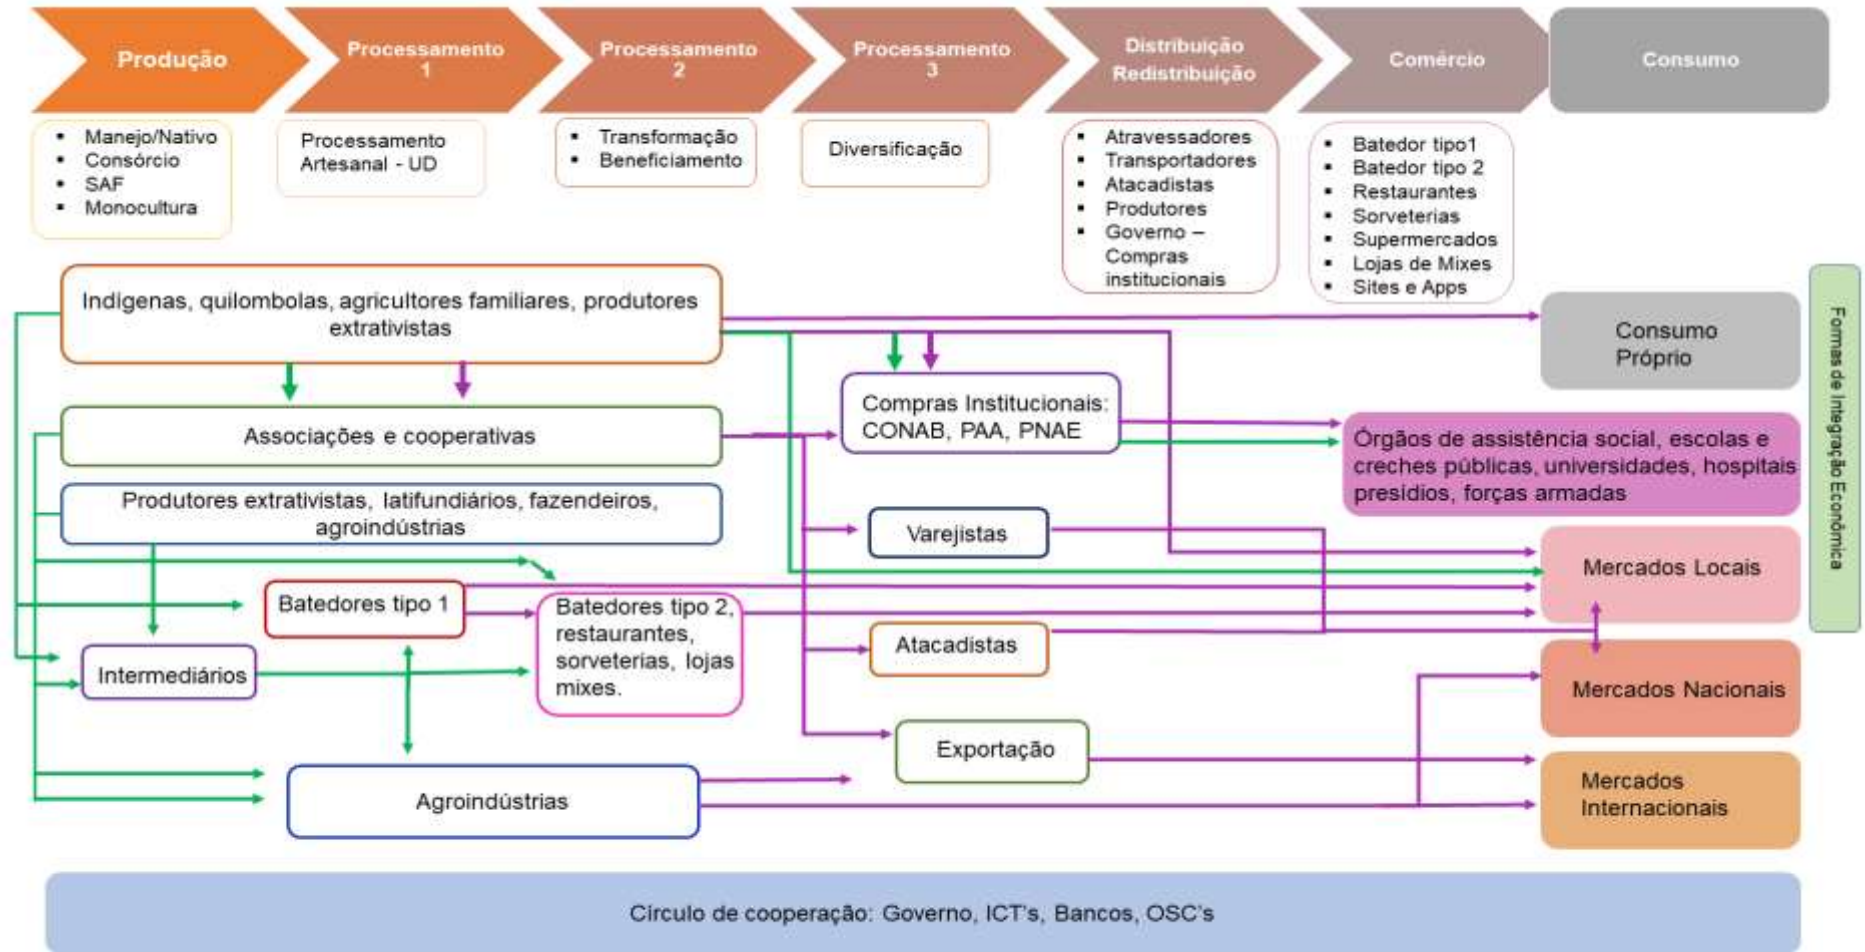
Produção

Processamento 1

Processamento 2

Processamento 3

Distribuição Redistribuição

Comércio

Consumo

- Manejo/Nativo
- Consórcio
- SAF
- Monocultura

Processamento Artesanal - UD

- Transformação
- Beneficiamento

Diversificação

- Atravessadores
- Transportadores
- Atacadistas
- Produtores
- Governo – Compras institucionais

- Batedor tipo1
- Batedor tipo 2
- Restaurantes
- Sorveterias
- Supermercados
- Lojas de Mixes
- Sites e Apps

Indígenas, quilombolas, agricultores familiares, produtores extrativistas

Consumo Próprio

Formas de Integração Econômica

Associações e cooperativas

Compras Institucionais: CONAB, PAA, PNAE

Órgãos de assistência social, escolas e creches públicas, universidades, hospitais presídios, forças armadas

Produtores extrativistas, latifundiários, fazendeiros, agroindústrias

Varejistas

Mercados Locais

Batedores tipo 1

Batedores tipo 2, restaurantes, sorveterias, lojas mixes.

Atacadistas

Intermediários

Mercados Nacionais

Exportação

Agroindústrias

Mercados Internacionais

Círculo de cooperação: Governo, ICT's, Bancos, OSC's